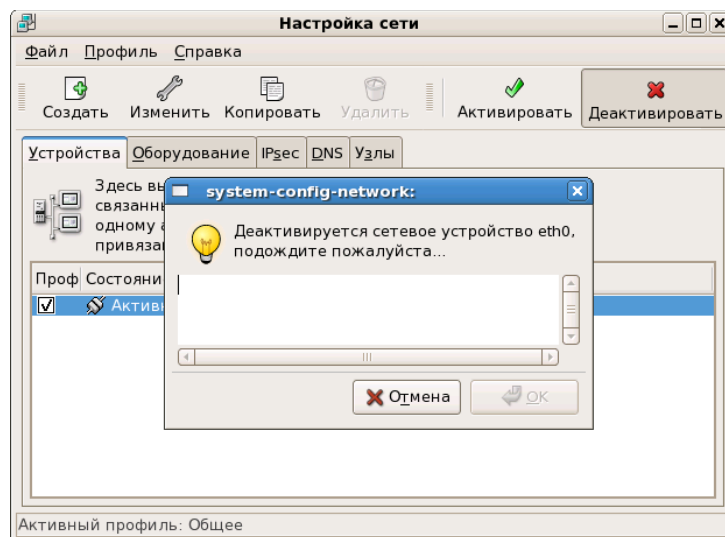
Настройка сети

Файл Профиль Справка

Создать Изменить Копировать Удалить Активировать Деактивировать

Устройства Оборудование IPsec DNS Узлы

Здесь вы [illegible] связанн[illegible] одному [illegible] привяза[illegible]

Проф Состояни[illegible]

☑ Активн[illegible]

system-config-network:

Деактивируется сетевое устройство eth0, подождите пожалуйста...

Отмена OK

Активный профиль: Общее